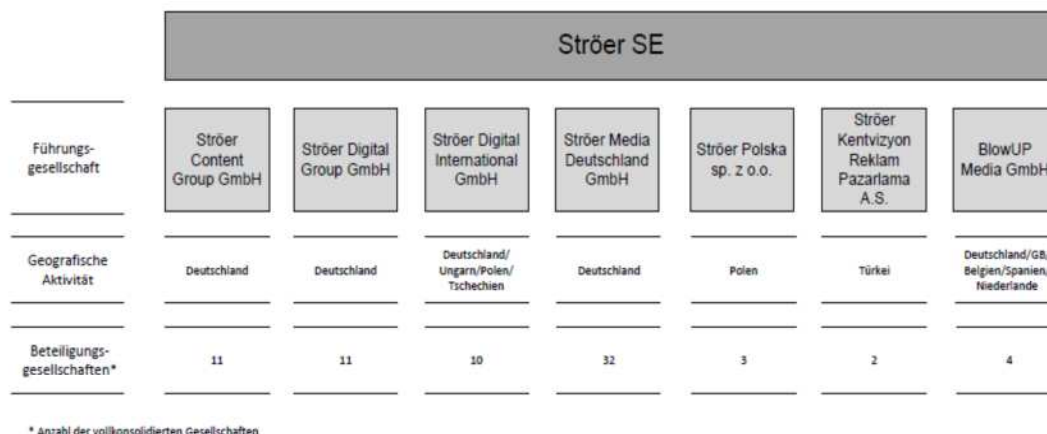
Ströer SE

| | Ströer Content Group GmbH | Ströer Digital Group GmbH | Ströer Digital International GmbH | Ströer Media Deutschland GmbH | Ströer Polska sp. z o.o. | Ströer Kentvizyon Reklam Pazarlama A.S. | BlowUP Media GmbH |
|---|---|---|---|---|---|---|---|
| Führungsgesellschaft | Ströer Content Group GmbH | Ströer Digital Group GmbH | Ströer Digital International GmbH | Ströer Media Deutschland GmbH | Ströer Polska sp. z o.o. | Ströer Kentvizyon Reklam Pazarlama A.S. | BlowUP Media GmbH |
| Geografische Aktivität | Deutschland | Deutschland | Deutschland/ Ungarn/Polen/ Tschechien | Deutschland | Polen | Türkei | Deutschland/GB/ Belgien/Spanien/ Niederlande |
| Beteiligungsgesellschaften* | 11 | 11 | 10 | 32 | 3 | 2 | 4 |

* Anzahl der vollkonsolidierten Gesellschaften